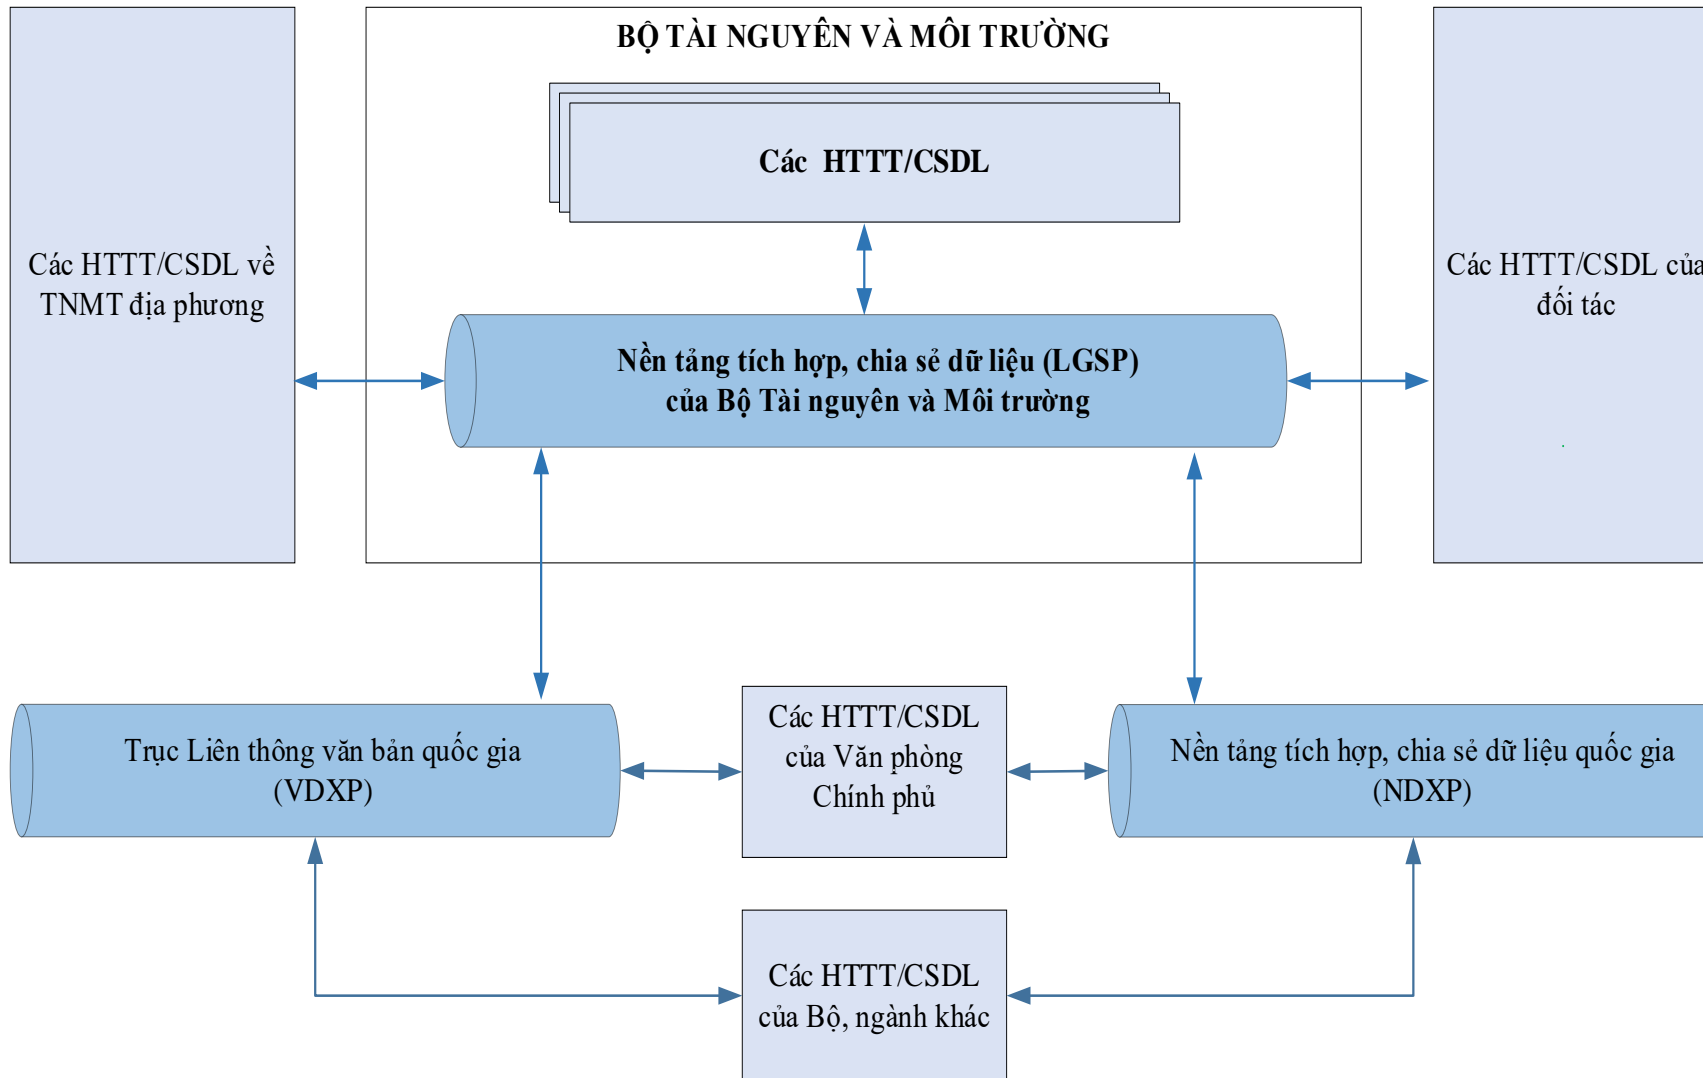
Các HTTT/CSDL về TNMT địa phương

BỘ TÀI NGUYÊN VÀ MÔI TRƯỜNG

Các HTTT/CSDL

Nền tảng tích hợp, chia sẻ dữ liệu (LGSP) của Bộ Tài nguyên và Môi trường

Các HTTT/CSDL của đối tác

Trục Liên thông văn bản quốc gia (VDXP)

Các HTTT/CSDL của Văn phòng Chính phủ

Nền tảng tích hợp, chia sẻ dữ liệu quốc gia (NDXP)

Các HTTT/CSDL của Bộ, ngành khác